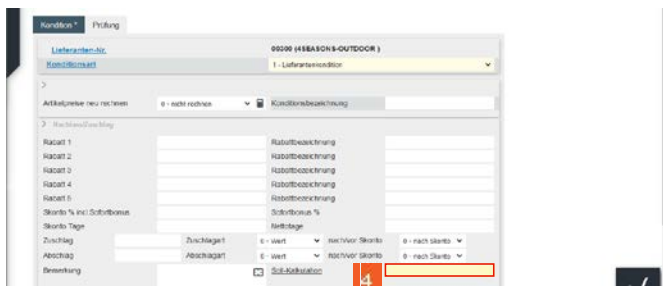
Kondition * Prüfung

Lieferanten-Nr. 00300 (4SEASONS-OUTDOOR )

Konditionsart 1 - Lieferantenkondition

>

Artikelpreise neu rechnen 0 - nicht rechnen Konditionsbezeichnung

> Rabatt/Zuschlag

Rabatt 1 Rabattbezeichnung

Rabatt 2 Rabattbezeichnung

Rabatt 3 Rabattbezeichnung

Rabatt 4 Rabattbezeichnung

Rabatt 5 Rabattbezeichnung

Skonto % incl Sofortbonus Sofortbonus %

Skonto Tage Nettotage

Zuschlag Zuschlagart 0 - Wert nach/vor Skonto 0 - nach Skonto

Abschlag Abschlagart 0 - Wert nach/vor Skonto 0 - nach Skonto

Bemerkung Soll-Kalkulation

4